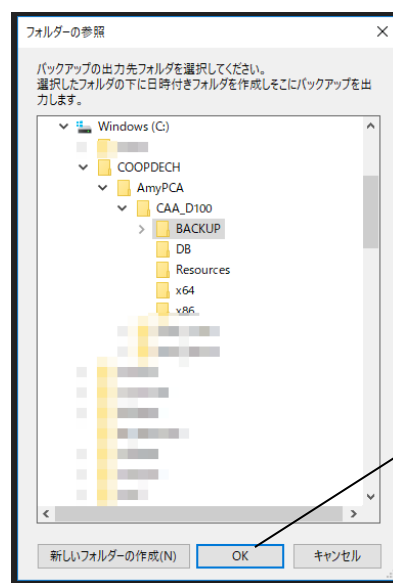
フォルダーの参照

×

バックアップの出力先フォルダを選択してください。
選択したフォルダの下に日時付きフォルダを作成しそこにバックアップを出力します。

Windows (C:)
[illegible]
COOPDECH
AmyPCA
CAA_D100
BACKUP
DB
Resources
x64
x86
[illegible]
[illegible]
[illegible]
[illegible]
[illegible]
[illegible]
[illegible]
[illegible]
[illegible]

新しいフォルダーの作成(N)
OK
キャンセル